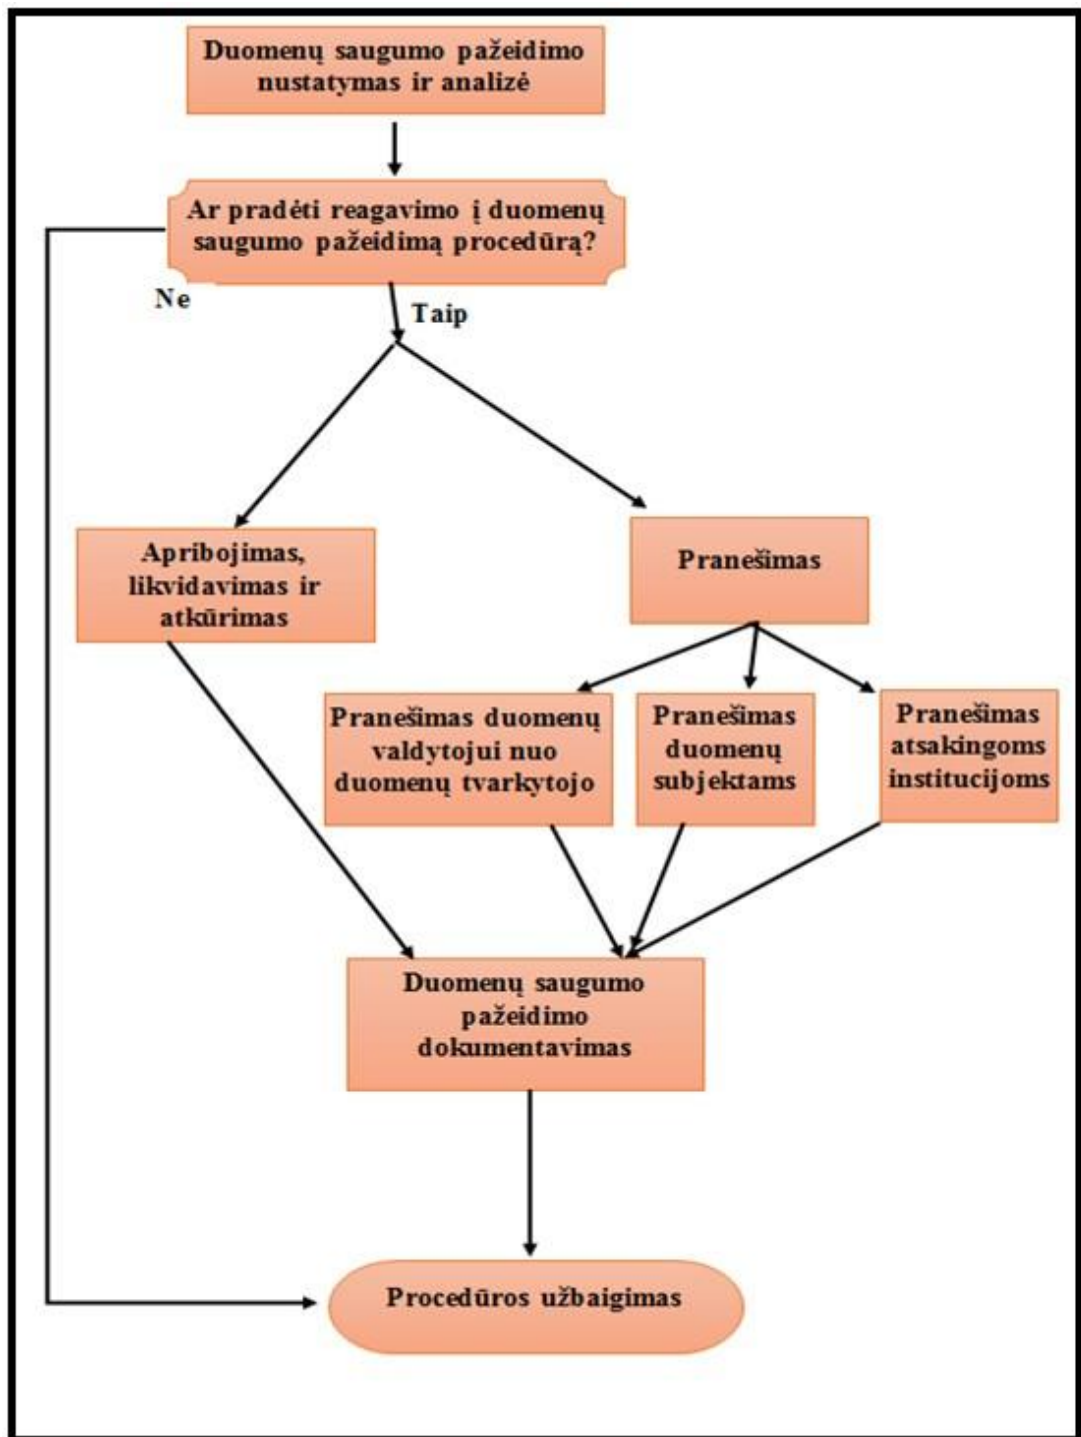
Duomenų saugumo pažeidimo nustatymas ir analizė

Ar pradėti reagavimo į duomenų saugumo pažeidimą procedūrą?

Ne

Taip

Apribojimas, likvidavimas ir atkūrimas

Pranešimas

Pranešimas duomenų valdytojui nuo duomenų tvarkytojo

Pranešimas duomenų subjektams

Pranešimas atsakingoms institucijoms

Duomenų saugumo pažeidimo dokumentavimas

Procedūros užbaigimas